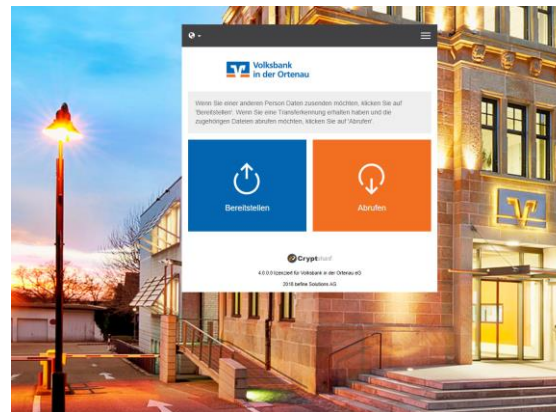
Volksbank in der Ortenau

Wenn Sie einer anderen Person Daten zusenden möchten, klicken Sie auf 'Bereitstellen'. Wenn Sie eine Transferkennung erhalten haben und die zugehörigen Dateien abrufen möchten, klicken Sie auf 'Abrufen'.

Bereitstellen

Abrufen

Cryptshare

4.0.0.0 lizenziert für Volksbank in der Ortenau eG

2018 befine Solutions AG